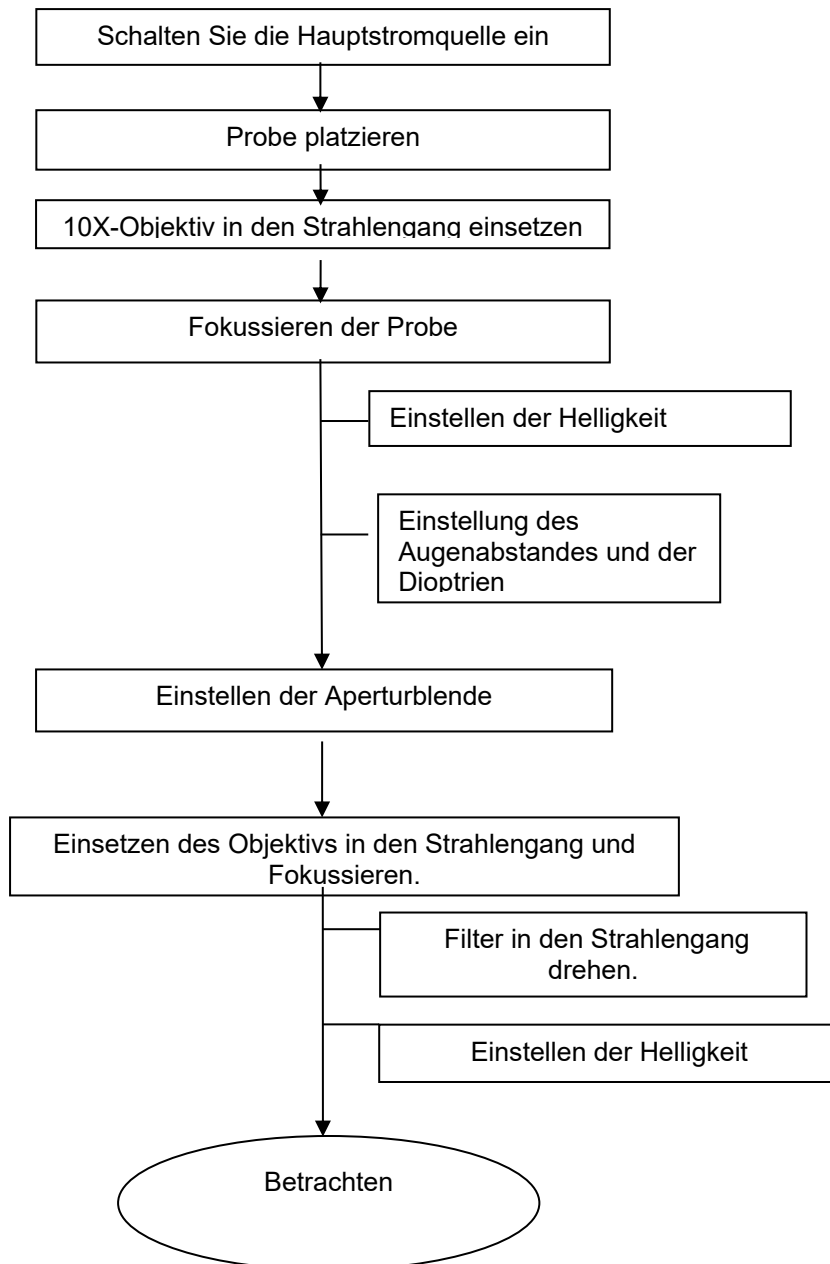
Schalten Sie die Hauptstromquelle ein

Probe platzieren

10X-Objektiv in den Strahlengang einsetzen

Fokussieren der Probe

Einstellen der Helligkeit

Einstellung des Augenabstandes und der Dioptrien

Einstellen der Aperturblende

Einsetzen des Objektivs in den Strahlengang und Fokussieren.

Filter in den Strahlengang drehen.

Einstellen der Helligkeit

Betrachten